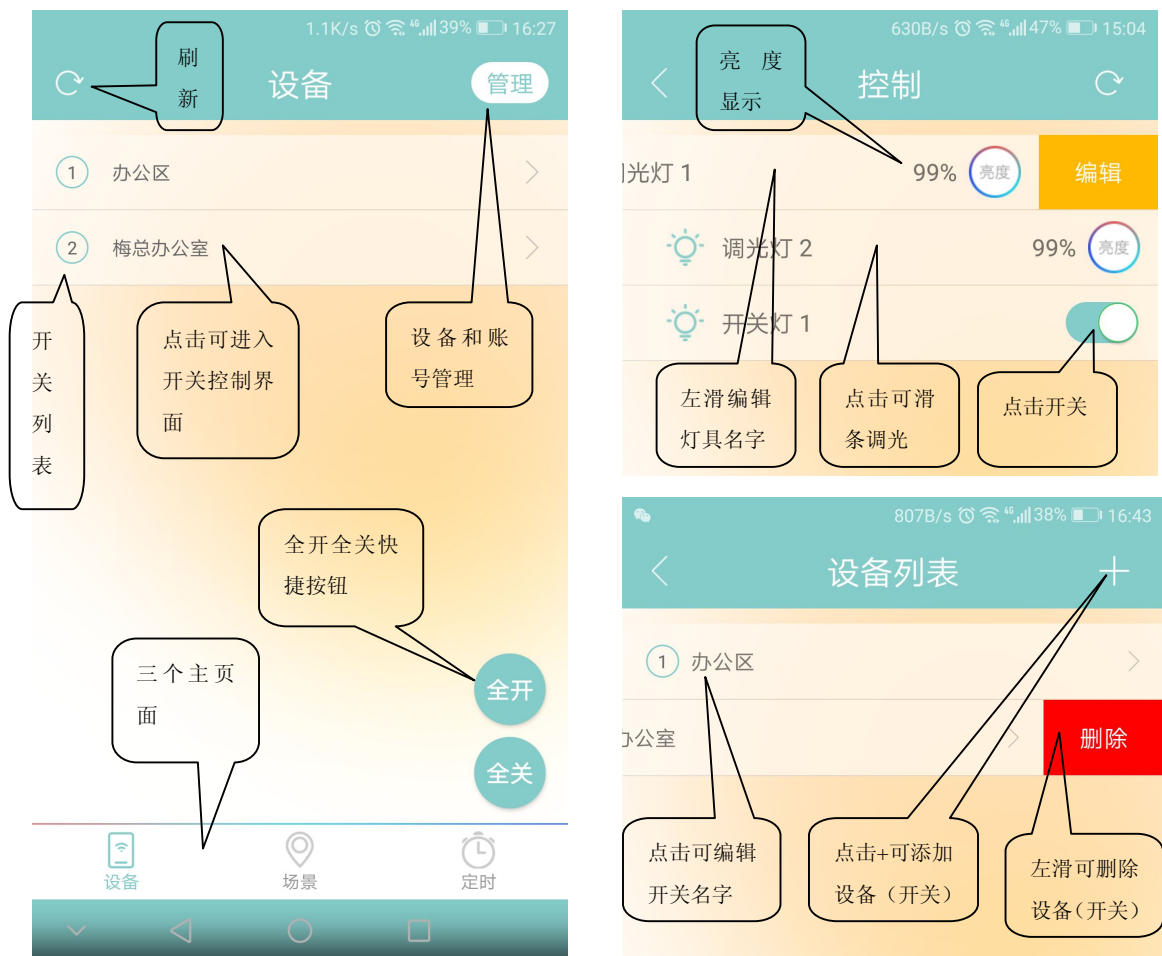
1.1K/s 39% 16:27

刷新

设备

管理

1 办公区

2 梅总办公室

开关列表

点击可进入开关控制界面

设备和账号管理

全开全关快捷按钮

三个主页面

全开

全关

设备

场景

定时

630B/s 47% 15:04

亮度显示

控制

调光灯 1 99% 亮度 编辑

调光灯 2 99% 亮度

开关灯 1

左滑编辑灯具名字

点击可滑条调光

点击开关

807B/s 38% 16:43

设备列表

+

1 办公区

办公室

删除

点击可编辑开关名字

点击+可添加设备（开关）

左滑可删除设备（开关）